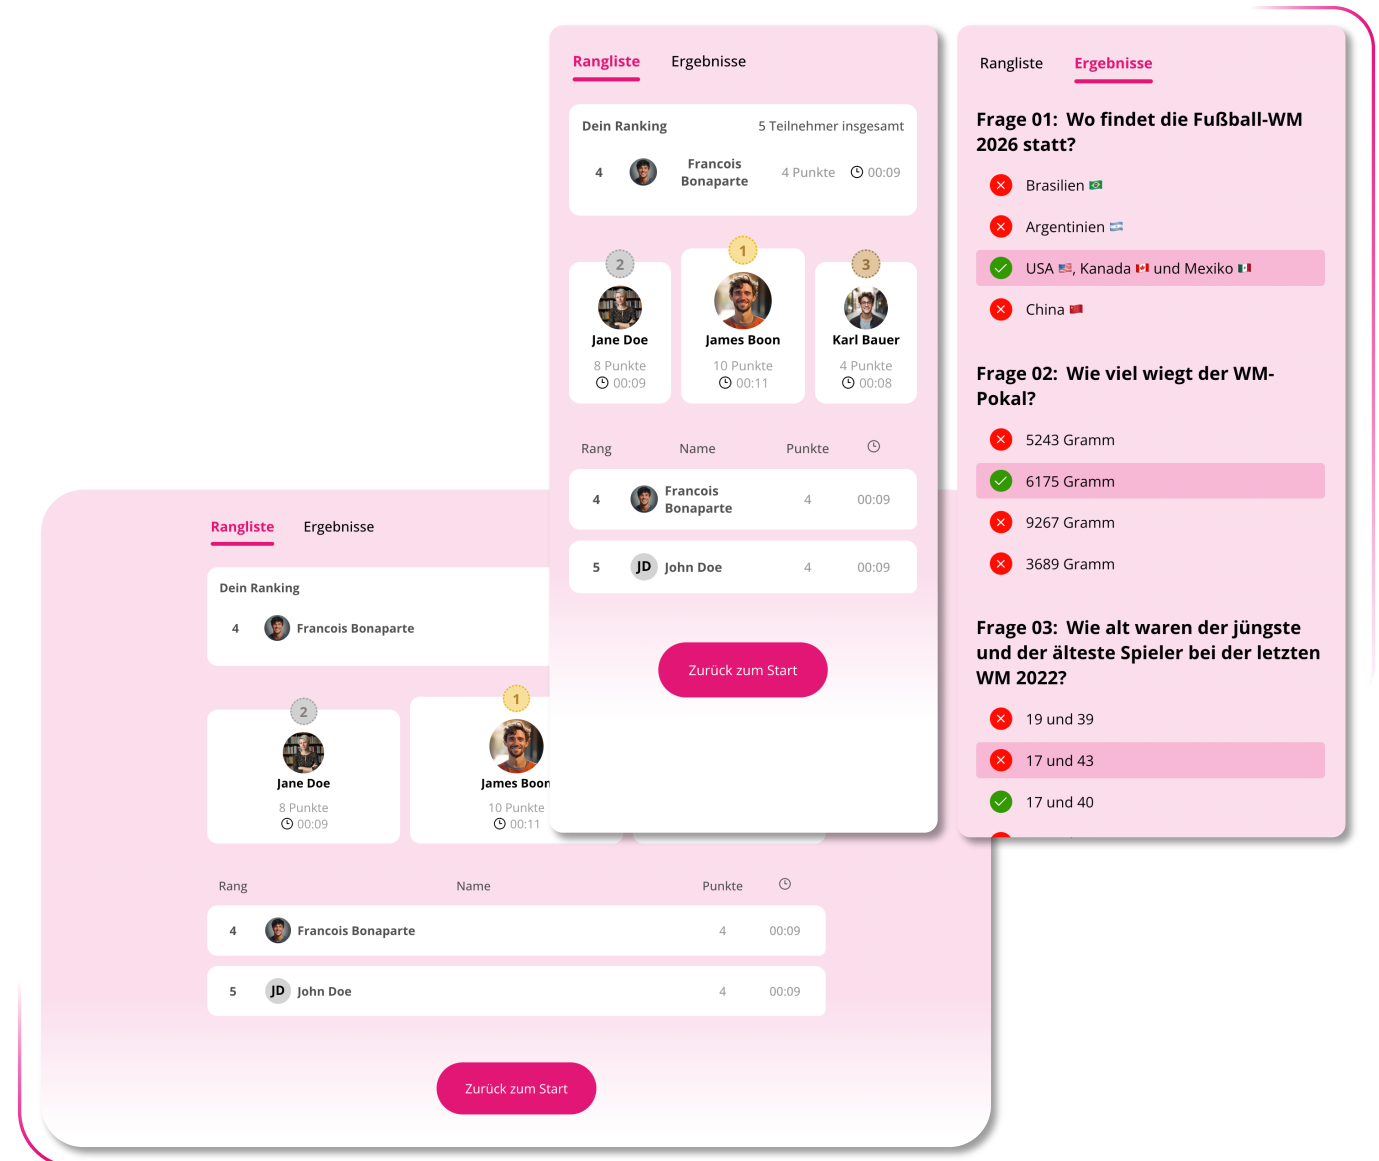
Rangliste Ergebnisse

Dein Ranking 5 Teilnehmer insgesamt

4 Francois Bonaparte 4 Punkte 00:09

2 Jane Doe 8 Punkte 00:09

1 James Boon 10 Punkte 00:11

3 Karl Bauer 4 Punkte 00:08

| Rang | Name | Punkte | |
|---|---|---|---|
| 4 | Francois Bonaparte | 4 | 00:09 |
| 5 | JD John Doe | 4 | 00:09 |

Zurück zum Start

Rangliste Ergebnisse

Frage 01: Wo findet die Fußball-WM 2026 statt?

Brasilien

Argentinien

USA, Kanada und Mexiko

China

Frage 02: Wie viel wiegt der WM-Pokal?

5243 Gramm

6175 Gramm

9267 Gramm

3689 Gramm

Frage 03: Wie alt waren der jüngste und der älteste Spieler bei der letzten WM 2022?

19 und 39

17 und 43

17 und 40

Rangliste Ergebnisse

Dein Ranking

4 Francois Bonaparte

2 Jane Doe 8 Punkte 00:09

1 James Boon 10 Punkte 00:11

| Rang | Name | Punkte | |
|---|---|---|---|
| 4 | Francois Bonaparte | 4 | 00:09 |
| 5 | JD John Doe | 4 | 00:09 |

Zurück zum Start